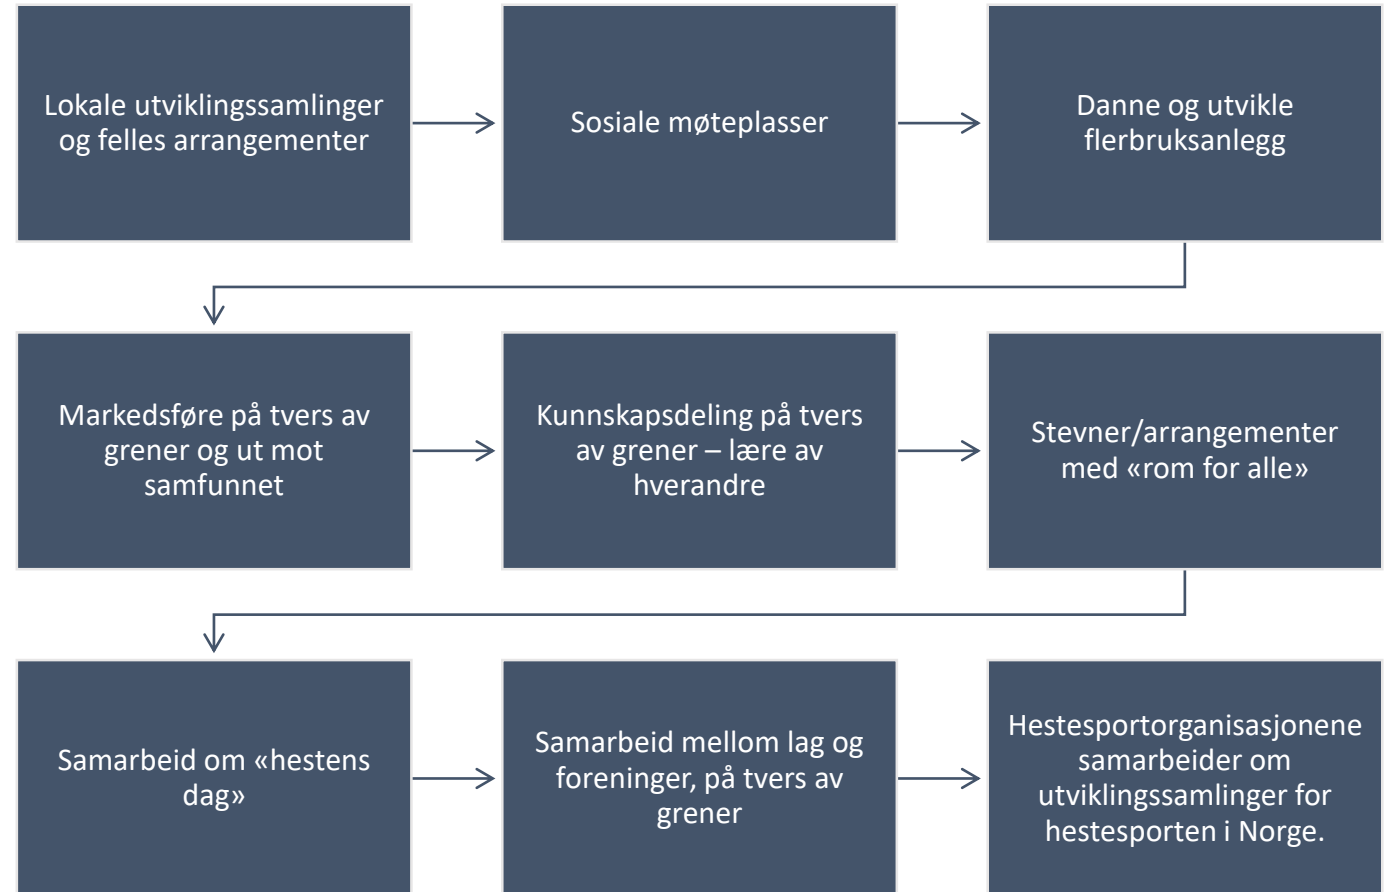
Lokale utviklingssamlinger og felles arrangementer

Sosiale møteplasser

Danne og utvikle flerbruksanlegg

Markedsføre på tvers av grener og ut mot samfunnet

Kunnskapsdeling på tvers av grener – lære av hverandre

Stevner/arrangementer med «rom for alle»

Samarbeid om «hestens dag»

Samarbeid mellom lag og foreninger, på tvers av grener

Hestesportorganisasjonene samarbeider om utviklingssamlinger for hestesporten i Norge.